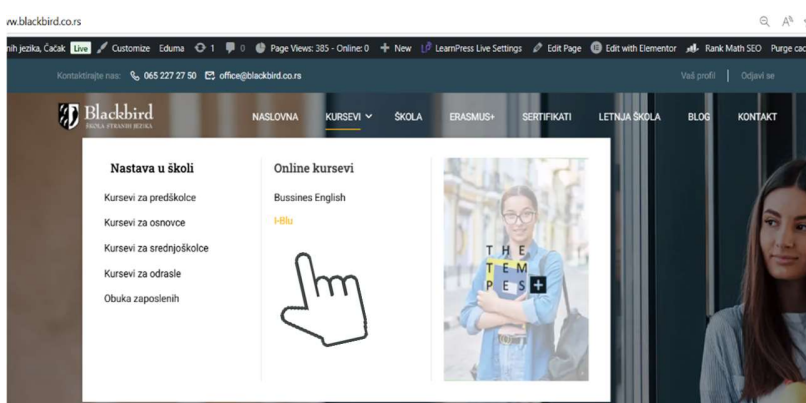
vw.blackbird.co.rs

nih jezika, Čačak Live Customize Eduma 1 0 Page Views: 385 - Online: 0 + New LearnPress Live Settings Edit Page Edit with Elementor Rank Math SEO Purge cac

Kontaktirajte nas: 065 227 27 50 office@blackbird.co.rs Vaš profil Odjavi se

Blackbird ŠKOLA STRANIH JEZIKA

NASLOVNA KURSEVI ŠKOLA ERASMUS+ SERTIFIKATI LETNJA ŠKOLA BLOG KONTAKT

Nastava u školi
Kursevi za predškolce
Kursevi za osnovce
Kursevi za srednjoškolce
Kursevi za odrasle
Obuka zaposlenih

Online kursevi
Bussines English
I-Blu

THE
TEM
PES +